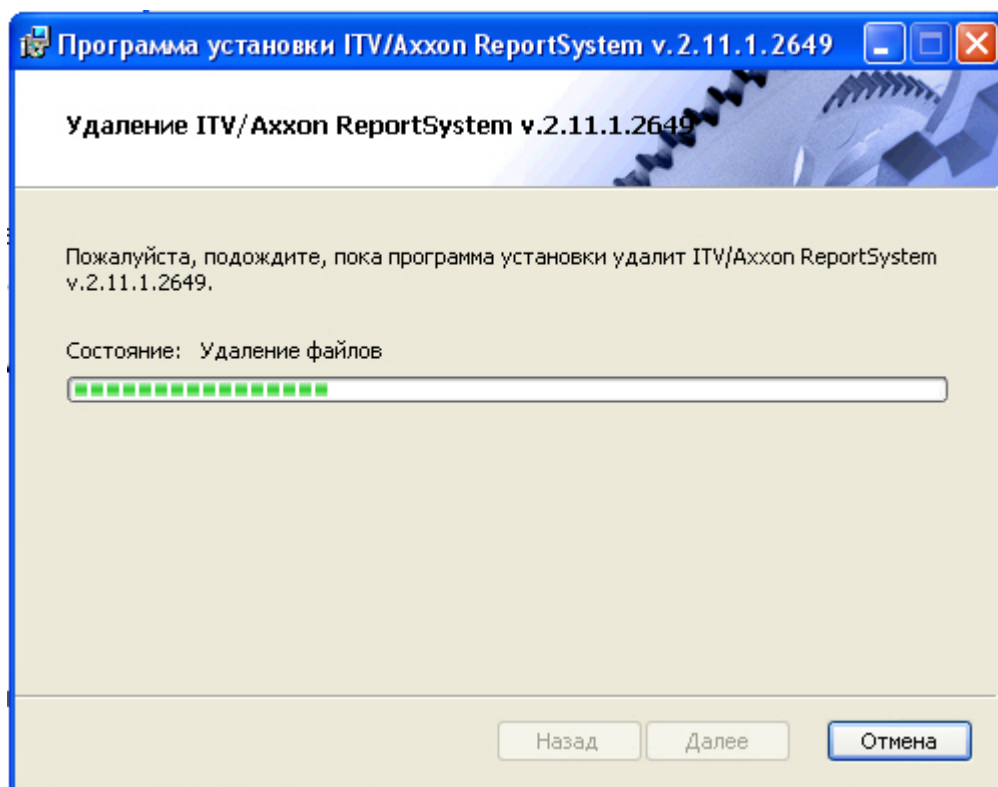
Программа установки ITV/Axxon ReportSystem v.2.11.1.2649

Удаление ITV/Axxon ReportSystem v.2.11.1.2649

Пожалуйста, подождите, пока программа установки удалит ITV/Axxon ReportSystem v.2.11.1.2649.

Состояние: Удаление файлов

Назад Далее Отмена